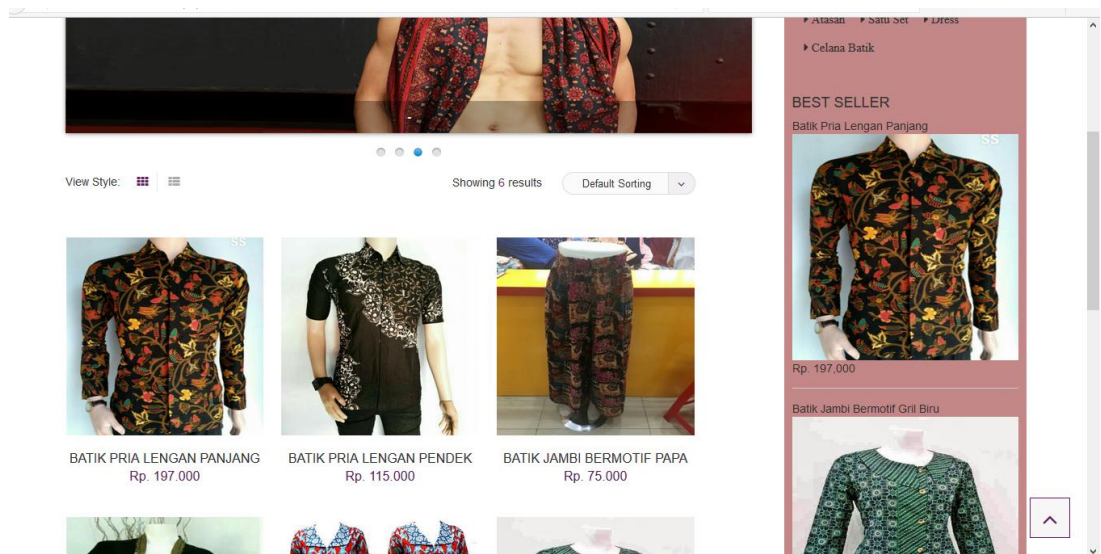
▸ Atasan ▸ Satu Set ▸ Dress

▸ Celana Batik

BEST SELLER

Batik Pria Lengan Panjang

Rp. 197,000

Batik Jambi Bermotif Gril Biru

View Style:

Showing 6 results

Default Sorting

BATIK PRIA LENGAN PANJANG
Rp. 197.000

BATIK PRIA LENGAN PENDEK
Rp. 115.000

BATIK JAMBI BERMOTIF PAPA
Rp. 75.000